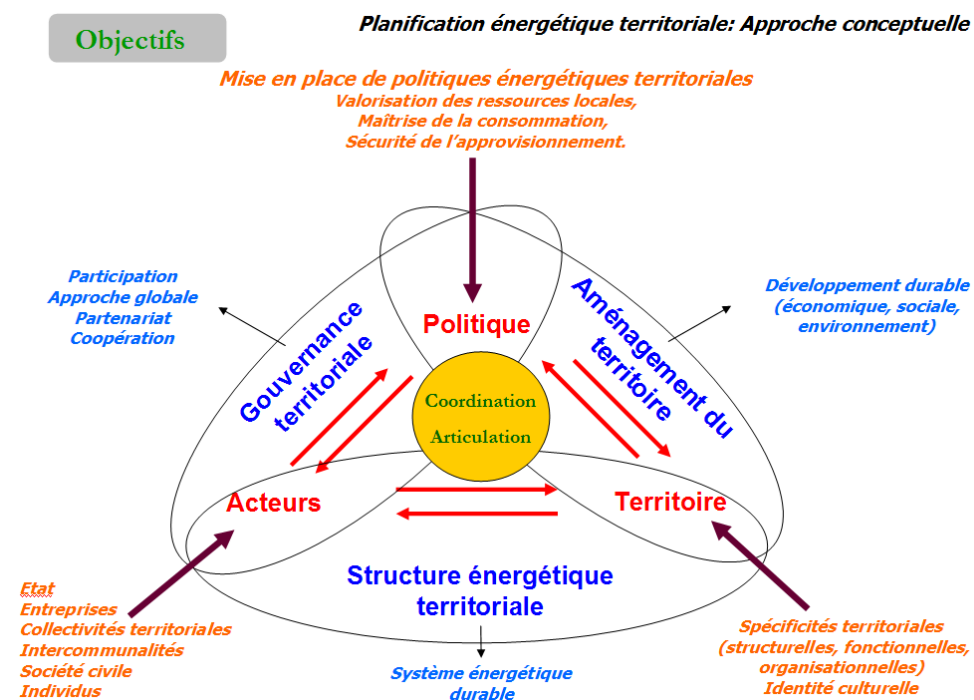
Objectifs

Planification énergétique territoriale: Approche conceptuelle

Mise en place de politiques énergétiques territoriales
Valorisation des ressources locales,
Maîtrise de la consommation,
Sécurité de l'approvisionnement.

Participation
Approche globale
Partenariat
Coopération

Développement durable
(économique, sociale,
environnement)

Gouvernance territoriale

Politique

Aménagement du territoire

Coordination
Articulation

Acteurs

Territoire

Structure énergétique territoriale

Etat
Entreprises
Collectivités territoriales
Intercommunalités
Société civile
Individus

Système énergétique durable

Spécificités territoriales
(structurelles, fonctionnelles,
organisationnelles)
Identité culturelle